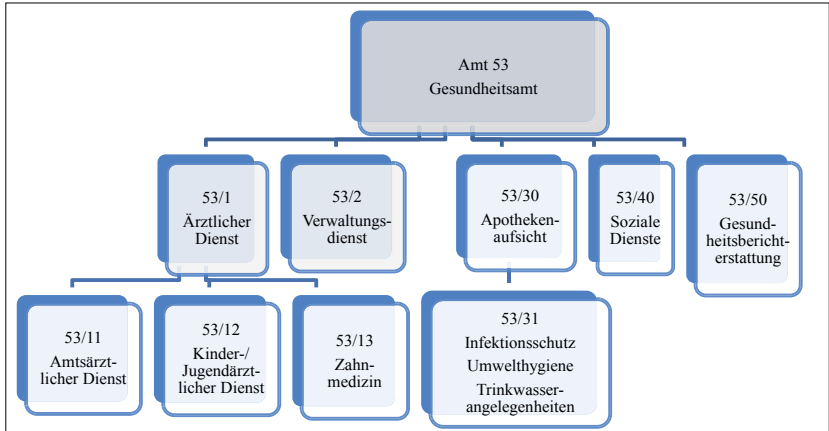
Amt 53
Gesundheitsamt

53/1
Ärztlicher Dienst

53/2
Verwaltungsdienst

53/30
Apothekenaufsicht

53/40
Soziale Dienste

53/50
Gesundheitsberichterstattung

53/11
Amtsärztlicher Dienst

53/12
Kinder-/ Jugendärztlicher Dienst

53/13
Zahnmedizin

53/31
Infektionsschutz
Umwelthygiene
Trinkwasserangelegenheiten